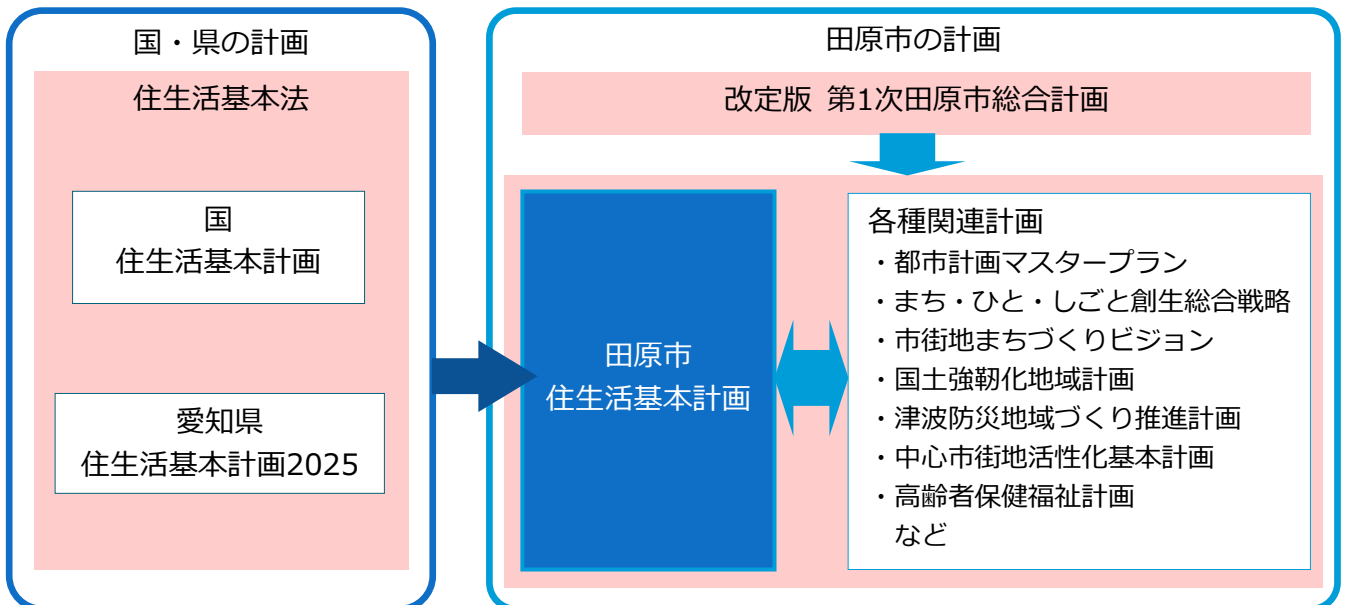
国・県の計画

住生活基本法

国
住生活基本計画

愛知県
住生活基本計画2025

田原市の計画

改定版 第1次田原市総合計画

田原市
住生活基本計画

各種関連計画
・都市計画マスタープラン
・まち・ひと・しごと創生総合戦略
・市街地まちづくりビジョン
・国土強靭化地域計画
・津波防災地域づくり推進計画
・中心市街地活性化基本計画
・高齢者保健福祉計画
など